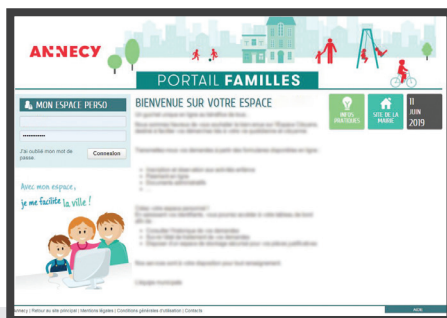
ANNECY

PORTAIL FAMILLES

MON ESPACE PERSO

••••••••••

J'ai oublié mon mot de passe

Connexion

Avec mon espace, je me facilite la ville !

BIENVENUE SUR VOTRE ESPACE

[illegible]

INFOS PRATIQUES

SITE DE LA MAIRIE

11 JUIN 2019

Annecy | Retour au site principal | Mentions légales | Conditions générales d'utilisation | Contact